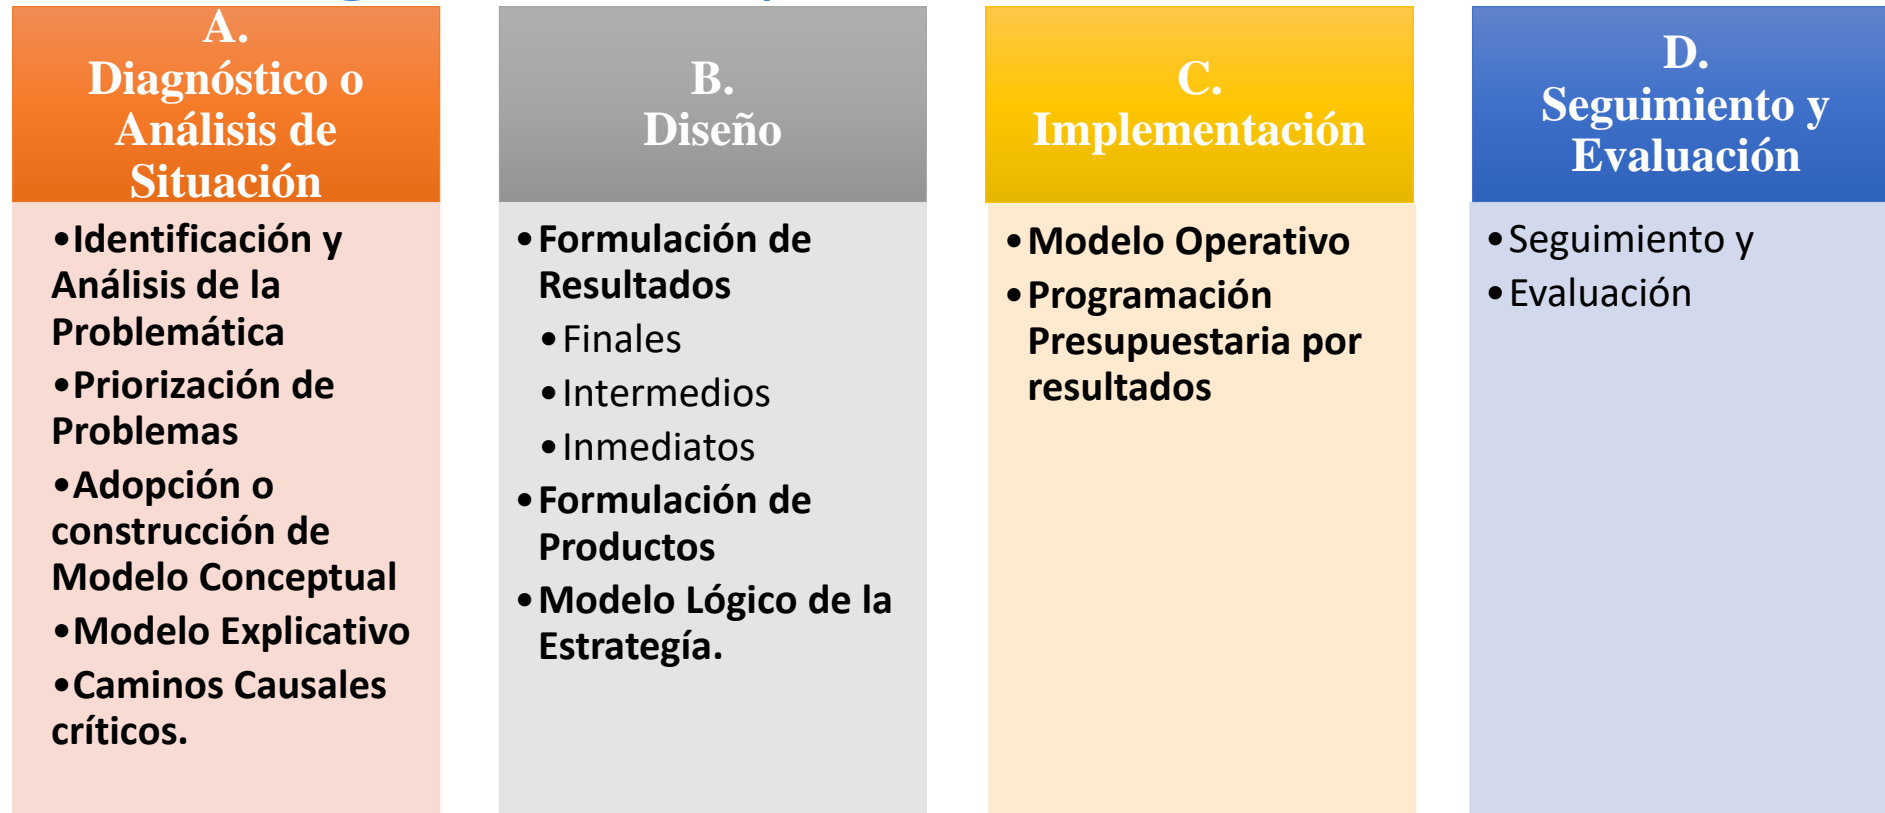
A.
Diagnóstico o Análisis de Situación

•Identificación y Análisis de la Problemática
•Priorización de Problemas
•Adopción o construcción de Modelo Conceptual
•Modelo Explicativo
•Caminos Causales críticos.

B.
Diseño

• Formulación de Resultados
• Finales
• Intermedios
• Inmediatos
• Formulación de Productos
• Modelo Lógico de la Estrategía.

C.
Implementación

• Modelo Operativo
• Programación Presupuestaria por resultados

D.
Seguimiento y Evaluación

• Seguimiento y
• Evaluación